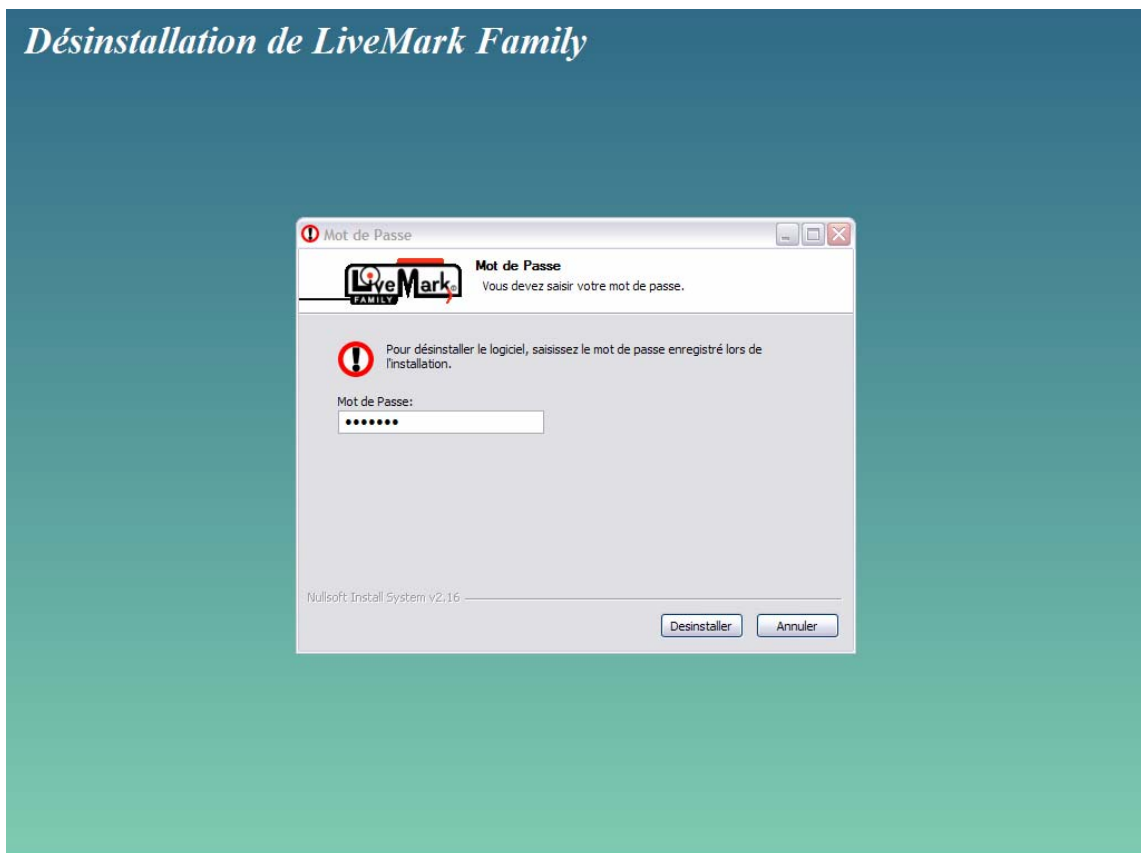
Désinstallation de LiveMark Family

Mot de Passe

LiveMark FAMILY

Mot de Passe
Vous devez saisir votre mot de passe.

Pour désinstaller le logiciel, saisissez le mot de passe enregistré lors de l'installation.

Mot de Passe:
•••••••

Nullsoft Install System v2.16

Desinstaller

Annuler